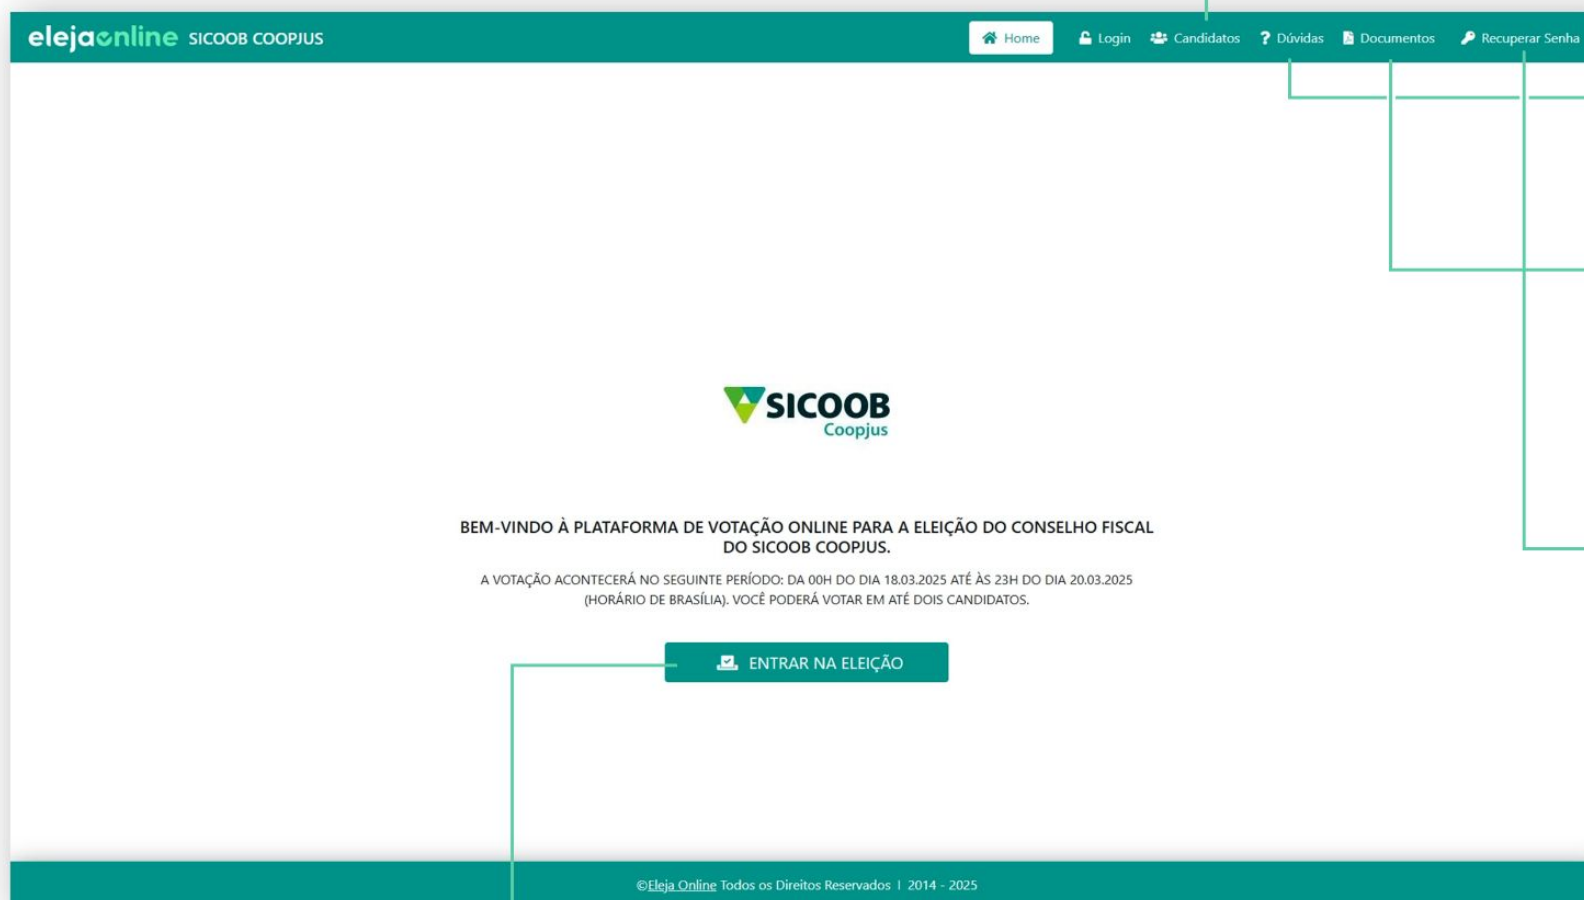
elejaonline SICOOB COOPJUS

Home Login Candidatos Dúvidas Documentos Recuperar Senha

SICOOB
Coopjus

BEM-VINDO À PLATAFORMA DE VOTAÇÃO ONLINE PARA A ELEIÇÃO DO CONSELHO FISCAL DO SICOOB COOPJUS.

A VOTAÇÃO ACONTECERÁ NO SEGUINTE PERÍODO: DA 00H DO DIA 18.03.2025 ATÉ ÀS 23H DO DIA 20.03.2025 (HORÁRIO DE BRASÍLIA). VOCÊ PODERÁ VOTAR EM ATÉ DOIS CANDIDATOS.

ENTRAR NA ELEIÇÃO

©Eleja Online Todos os Direitos Reservados | 2014 - 2025